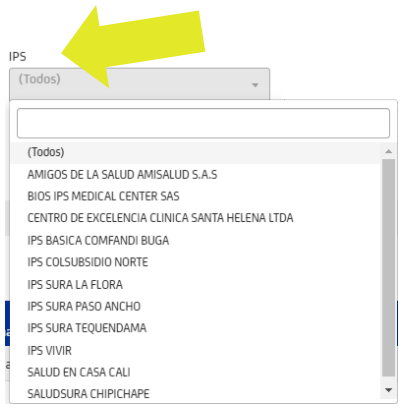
IPS

(Todos)

(Todos)
AMIGOS DE LA SALUD AMISALUD S.A.S
BIOS IPS MEDICAL CENTER SAS
CENTRO DE EXCELENCIA CLINICA SANTA HELENA LTDA
IPS BASICA COMFANDI BUGA
IPS COLSUBSIDIO NORTE
IPS SURA LA FLORA
IPS SURA PASO ANCHO
IPS SURA TEQUENDAMA
IPS VIVIR
SALUD EN CASA CALI
SALUDSURA CHIPICHAPE